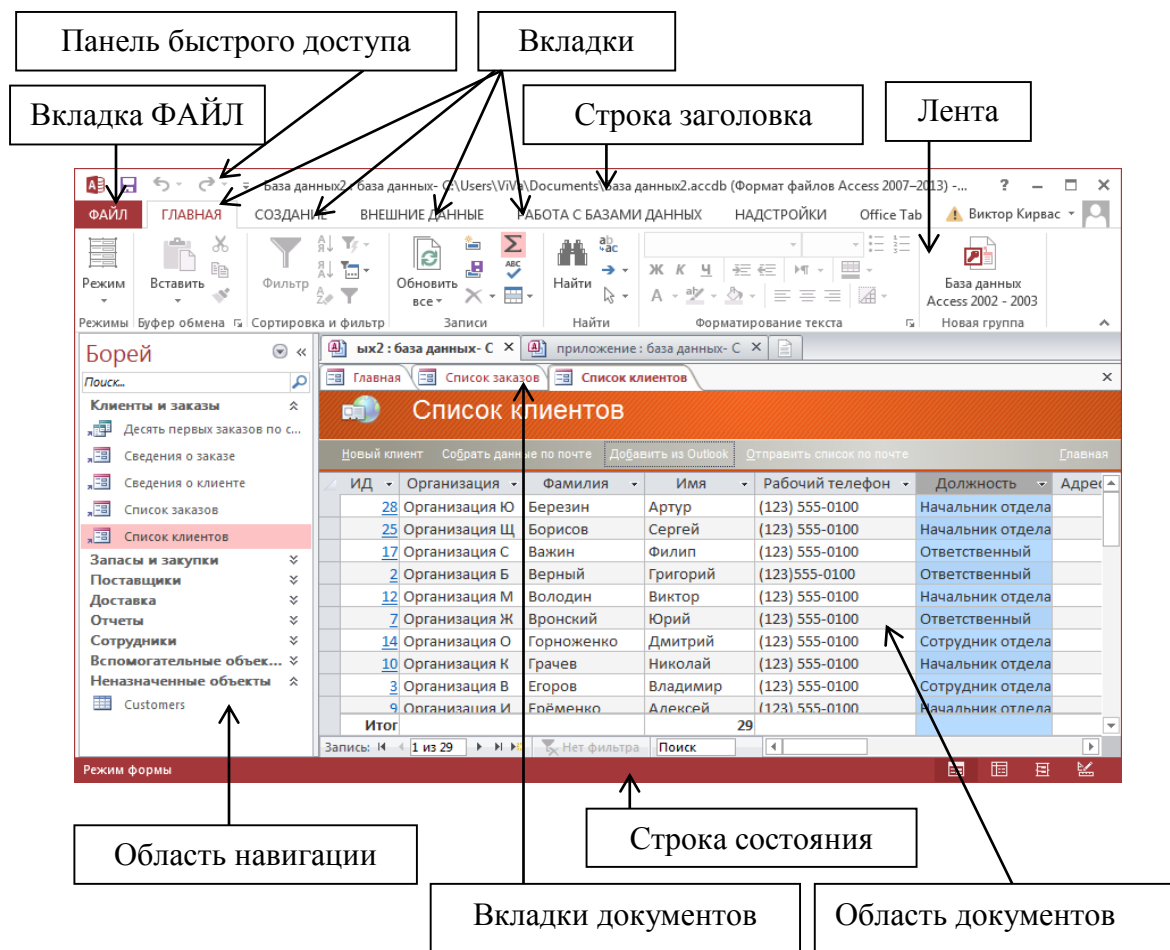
Панель быстрого доступа

Вкладки

Вкладка ФАЙЛ

Строка заголовка

Лента

База данных2 : база данных- C:\Users\ViVa\Documents\База данных2.accdb (Формат файлов Access 2007–2013) - ... ? – □ ×

ФАЙЛ ГЛАВНАЯ СОЗДАНИЕ ВНЕШНИЕ ДАННЫЕ РАБОТА С БАЗАМИ ДАННЫХ НАДСТРОЙКИ Office Tab Виктор Кирвас

Режим
Вставить
Фильтр
Обновить все
Найти
База данных Access 2002 - 2003

Режимы Буфер обмена Сортировка и фильтр Записи Найти Форматирование текста Новая группа

Борей
Поиск...
Клиенты и заказы
Десять первых заказов по с...
Сведения о заказе
Сведения о клиенте
Список заказов
Список клиентов
Запасы и закупки
Поставщики
Доставка
Отчеты
Сотрудники
Вспомогательные объек...
Неназначенные объекты
Customers

ых2 : база данных- C ×
приложение : база данных- C ×

Главная Список заказов Список клиентов ×

Список клиентов

Новый клиент Собрать данные по почте Добавить из Outlook Отправить список по почте Главная

| ИД | Организация | Фамилия | Имя | Рабочий телефон | Должность | Адрес |
|---|---|---|---|---|---|---|
| 28 | Организация Ю | Березин | Артур | (123) 555-0100 | Начальник отдела | |
| 25 | Организация Щ | Борисов | Сергей | (123) 555-0100 | Начальник отдела | |
| 17 | Организация С | Важин | Филип | (123) 555-0100 | Ответственный | |
| 2 | Организация Б | Верный | Григорий | (123)555-0100 | Ответственный | |
| 12 | Организация М | Володин | Виктор | (123) 555-0100 | Начальник отдела | |
| 7 | Организация Ж | Вронский | Юрий | (123) 555-0100 | Ответственный | |
| 14 | Организация О | Горноженко | Дмитрий | (123) 555-0100 | Сотрудник отдела | |
| 10 | Организация К | Грачев | Николай | (123) 555-0100 | Начальник отдела | |
| 3 | Организация В | Егоров | Владимир | (123) 555-0100 | Сотрудник отдела | |
| 9 | Организация И | Ерёменко | Алексей | (123) 555-0100 | Начальник отдела | |
| Итог | | | 29 | | | |

Запись: 1 из 29 Нет фильтра Поиск

Режим формы

Строка состояния

Область навигации

Вкладки документов

Область документов